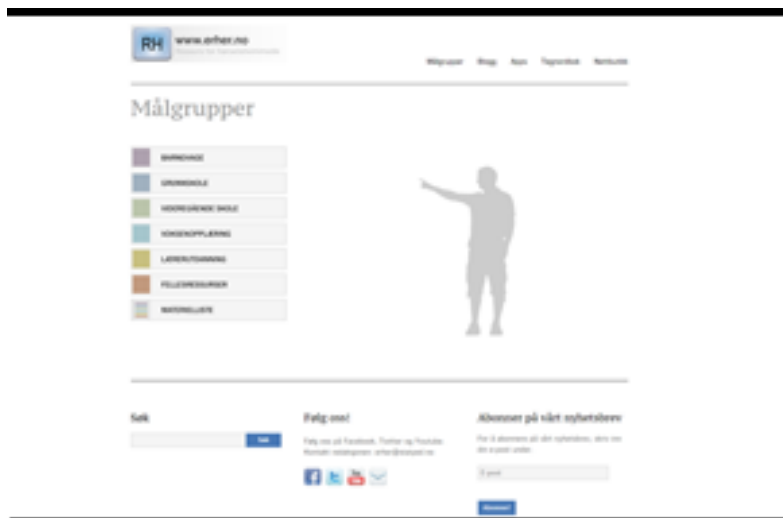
RH www.erher.no
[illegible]

Målgrupper Blogg Apps Tegnordbok Kontakt

Målgrupper

BARNEHAGE
GRUNNSKOLE
VIDEREGÅENDE SKOLE
VOKSENOPPLÆRING
LÆRERUTDANNING
FELLESRESSURSER
MATERIELLISTE

Søk
Søk

Følg oss!
Følg oss på Facebook, Twitter og Youtube. Kontakt redaksjonen: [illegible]

Abonner på vårt nyhetsbrev
For å abonnere på vårt nyhetsbrev, skriv inn din e-post under.
E-post
Abonner